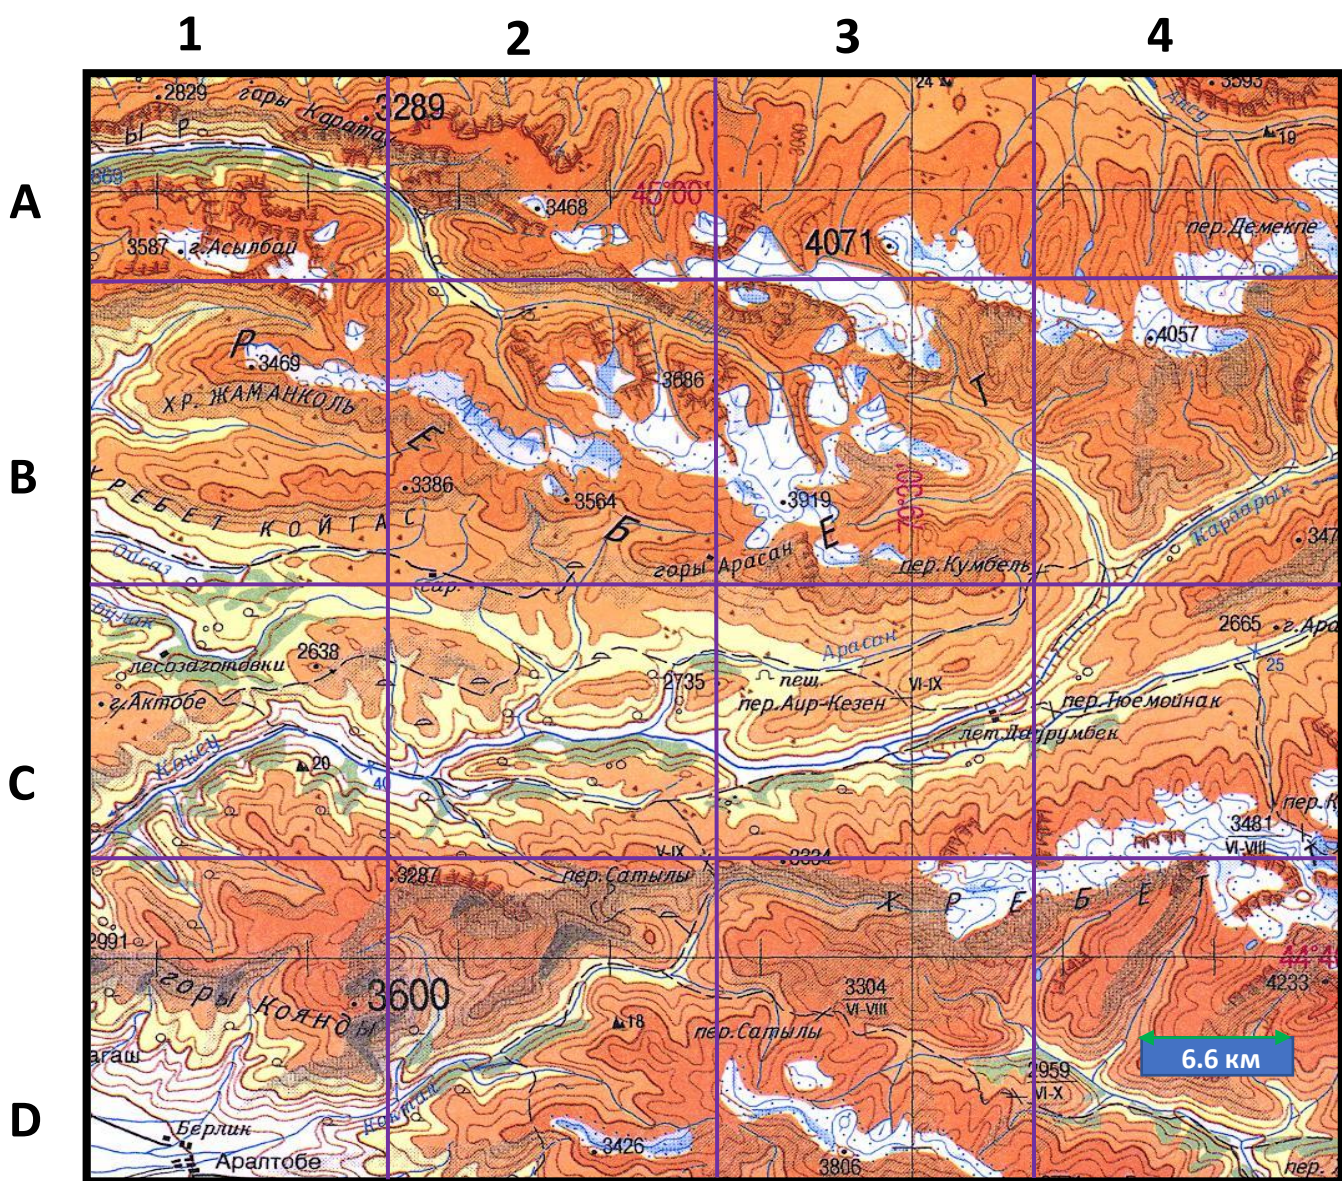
1 2 3 4

A

B

C

D

2829 горы Каратау 3289
Ы Р
869
3587 г. Асылбай
3468
45°00'
24
3000
4071
3593
Аксу
19
пер. Демекпе
Р 3469
ХР. ЖАМАНКОЛЬ
Е
3686
4057
Т
3386
3564
Б
3919
Е
80°30'
ХРЕБЕТ КОЙТАС
горы Арасан
пер. Кумбель
Карарык
347
Осаз
2665 г. Ара
лесозаготовки
2638
2735
пеш.
пер. Аир-Кезен
VI-IX
Арасан
25
г. Актобе
пер. Тюемойнак
лет. Далрумбек
20
Коксу
40
пер. К
3481
VI-VIII
3287
V-IX
пер. Сатылы
3334
Х Р Е Б Е Т
2991
горы Коянды
3600
3304
VI-VIII
44°4
4233
18
пер. Сатылы
6.6 км
агаш
2959
VI-X
Берлик
Коксу
3426
Аралтобе
3806
пер.